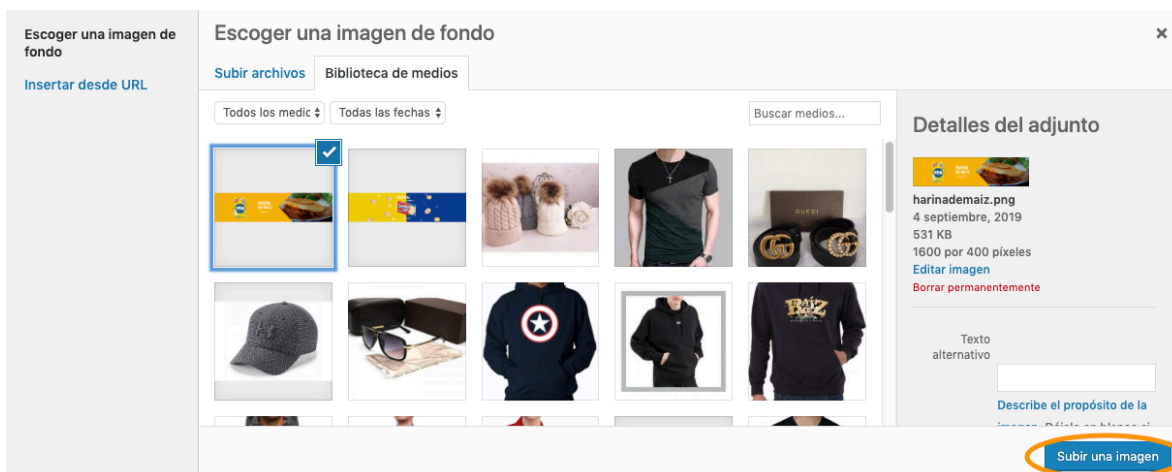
Escoger una imagen de fondo

Insertar desde URL

Escoger una imagen de fondo

×

Subir archivos

Biblioteca de medios

Todos los medic

Todas las fechas

Buscar medios...

GUCCI

Detalles del adjunto

harinademaiz.png
4 septiembre, 2019
531 KB
1600 por 400 píxeles
Editar imagen
Borrar permanentemente

Texto alternativo

Describe el propósito de la imagen. Déjalo en blanco si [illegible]

Subir una imagen